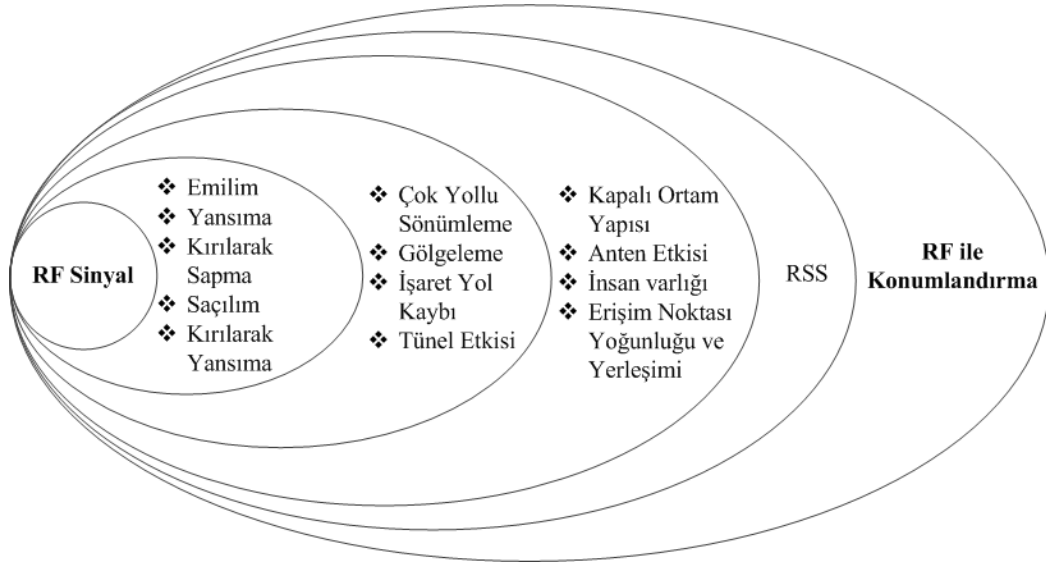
RF Sinyal

❖ Emilim
❖ Yansıma
❖ Kırılarak Sapma
❖ Saçılım
❖ Kırılarak Yansıma

❖ Çok Yollu Sönümleme
❖ Gölgeleme
❖ İşaret Yol Kaybı
❖ Tünel Etkisi

❖ Kapalı Ortam Yapısı
❖ Anten Etkisi
❖ İnsan varlığı
❖ Erişim Noktası Yoğunluğu ve Yerleşimi

RSS

RF ile Konumlandırma